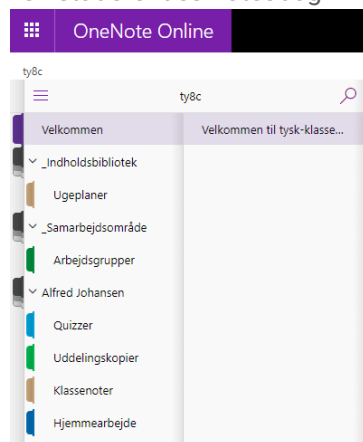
OneNote Online

ty8c

ty8c

Velkommen

Velkommen til tysk-klasse...

_Indholdsbibliotek

Ugeplaner

_Samarbejdsområde

Arbejdsgrupper

Alfred Johansen

Quizzer

Uddelingskopier

Klassenoter

Hjemmearbejde